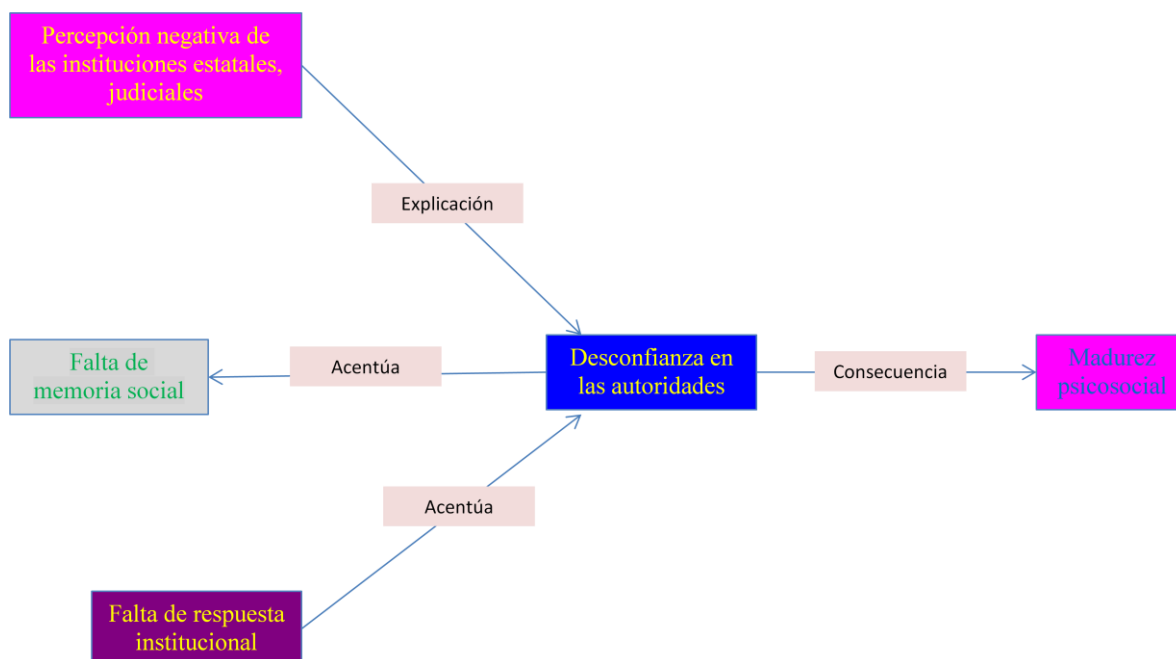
Percepción negativa de las instituciones estatales, judiciales

Explicación

Falta de memoria social

Acentúa

Desconfianza en las autoridades

Consecuencia

Madurez psicosocial

Acentúa

Falta de respuesta institucional